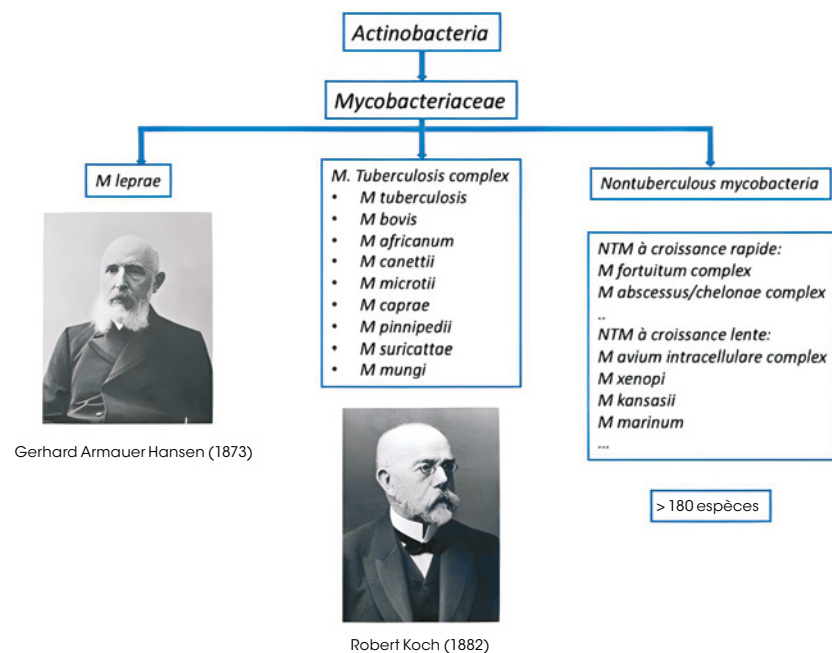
Actinobacteria

Mycobacteriaceae

M leprae

Gerhard Armauer Hansen (1873)

M. Tuberculosis complex
- M tuberculosis
- M bovis
- M africanum
- M canettii
- M microtii
- M caprae
- M pinnipedii
- M suricattae
- M mungi

Robert Koch (1882)

Nontuberculous mycobacteria

NTM à croissance rapide:
M fortuitum complex
M abscessus/chelonae complex
..
NTM à croissance lente:
M avium intracellulare complex
M xenopi
M kansasii
M marinum
...

> 180 espèces